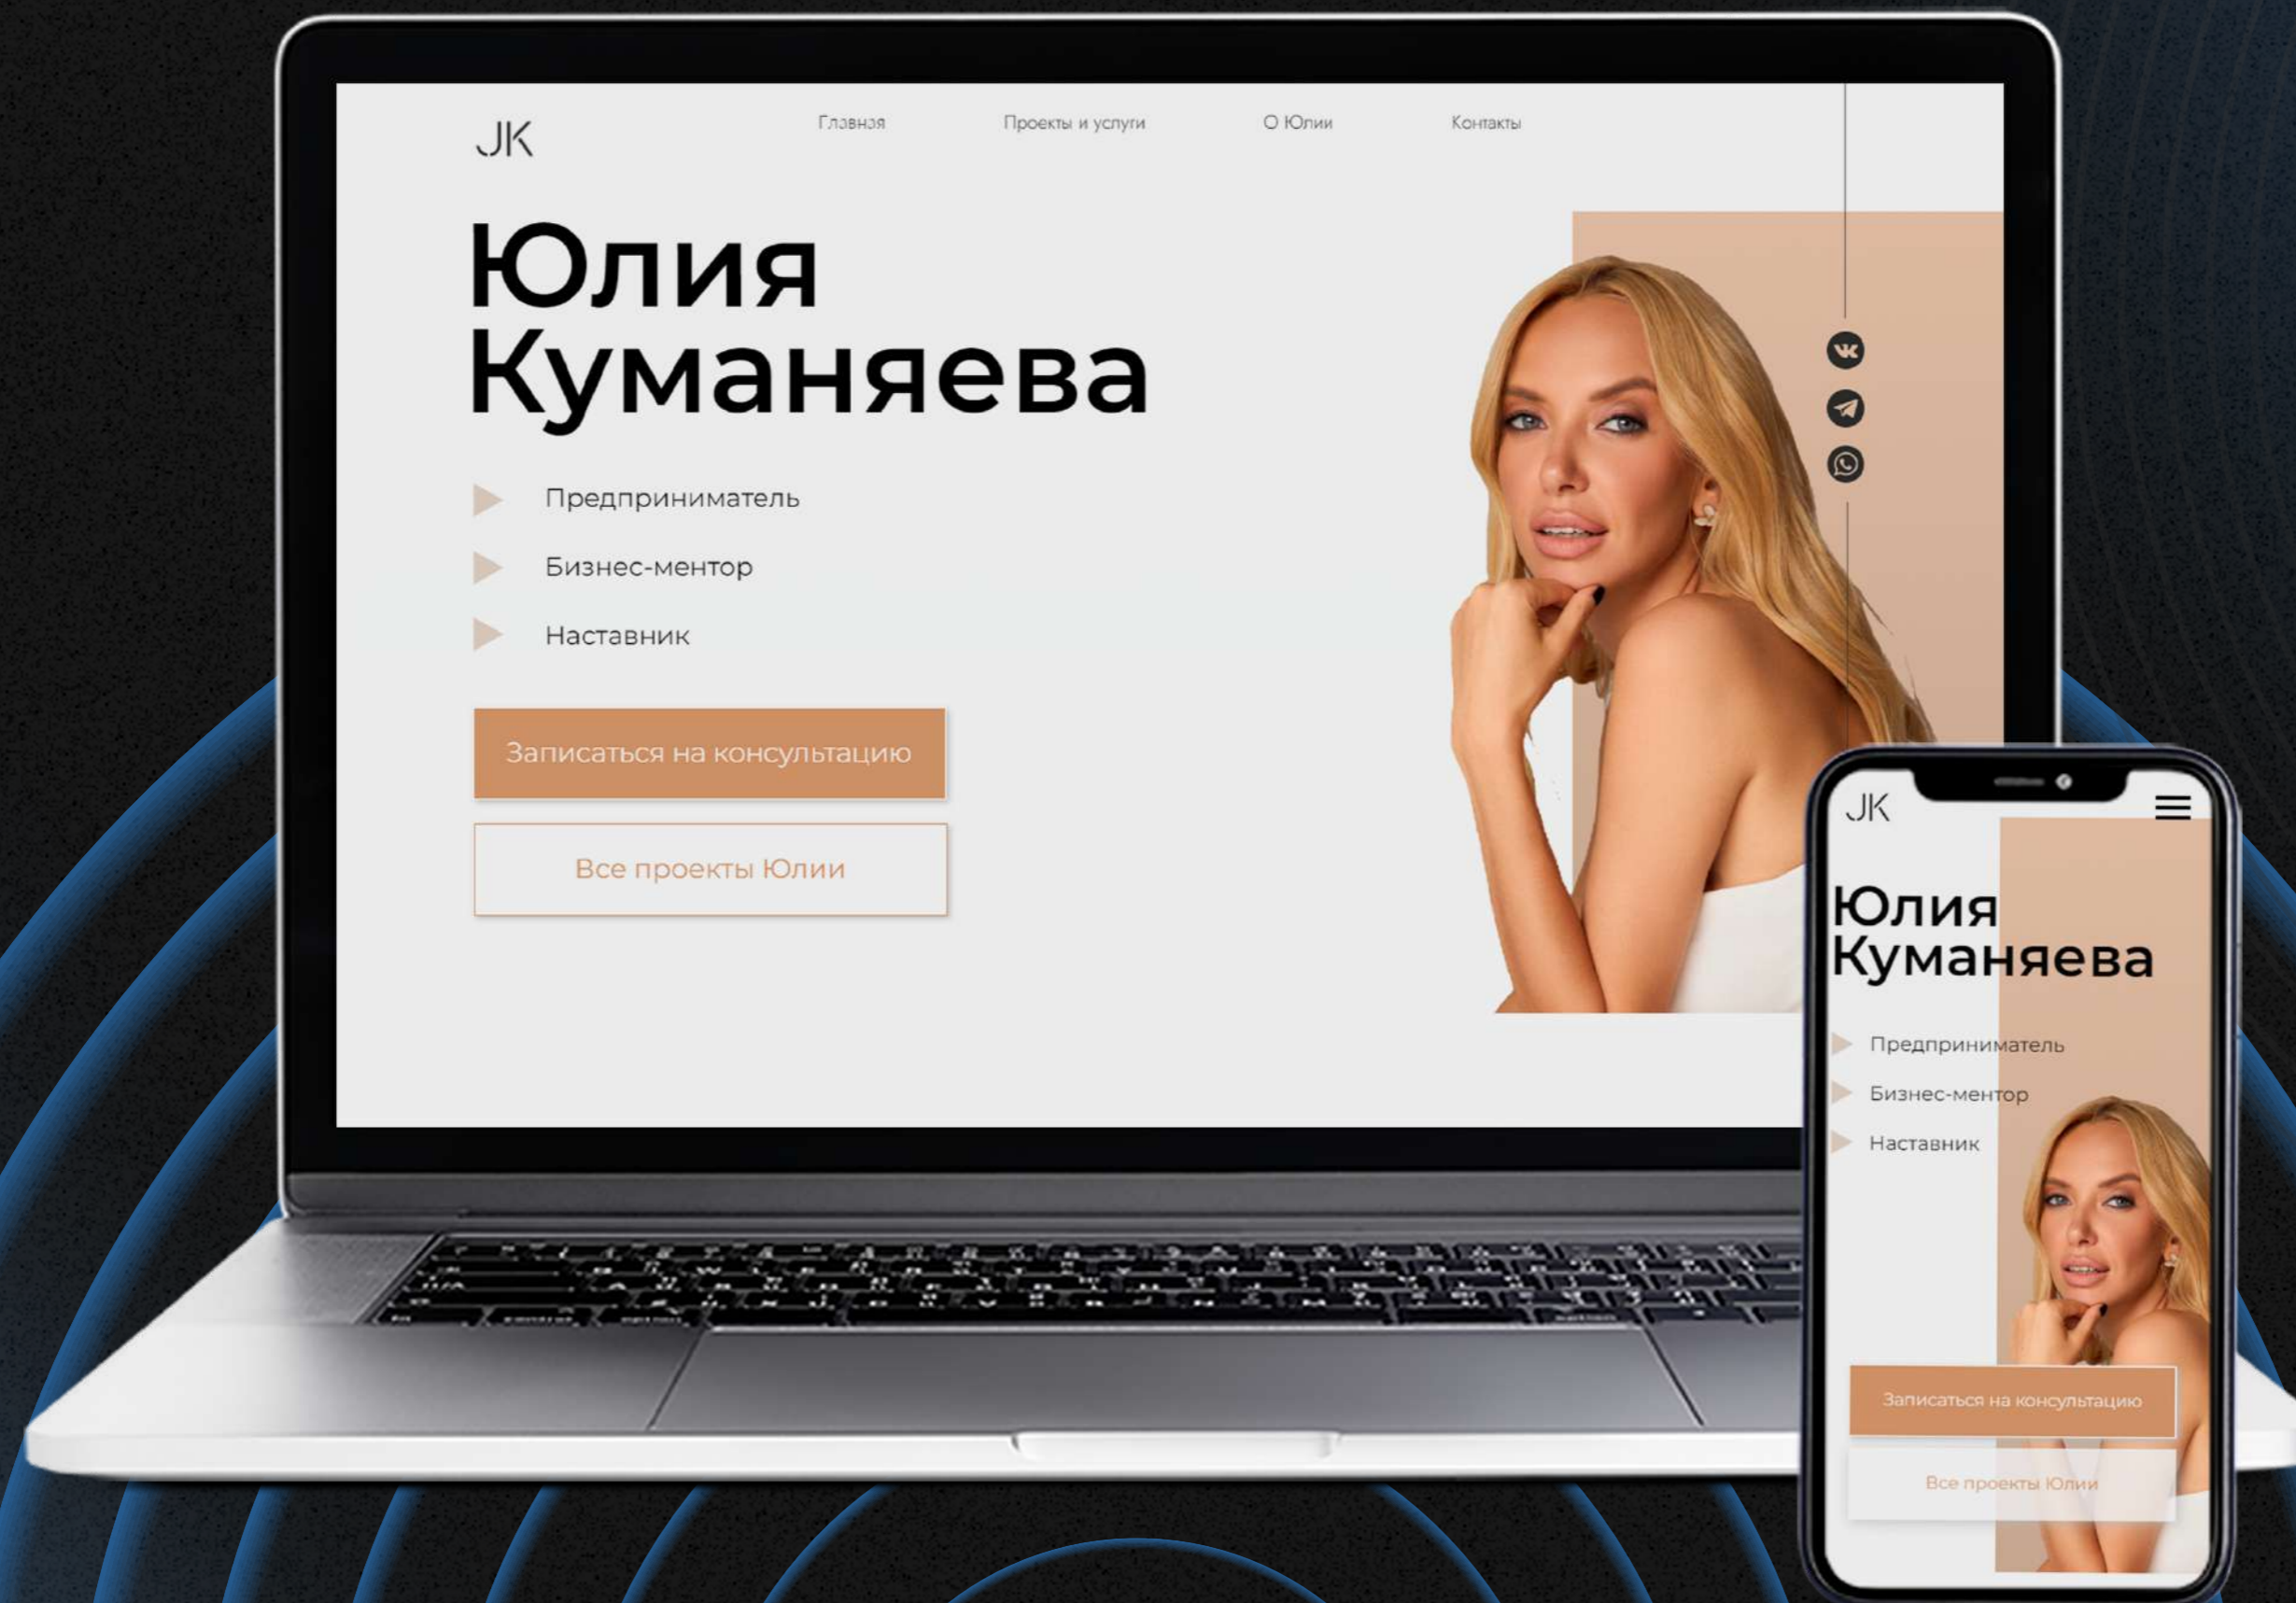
JK

Главная
Проекты и услуги
О Юлии
Контакты

Юлия Куманяева

Предприниматель
Бизнес-ментор
Наставник

Записаться на консультацию

Все проекты Юлии

JK

Юлия Куманяева

Предприниматель
Бизнес-ментор
Наставник

Записаться на консультацию

Все проекты Юлии